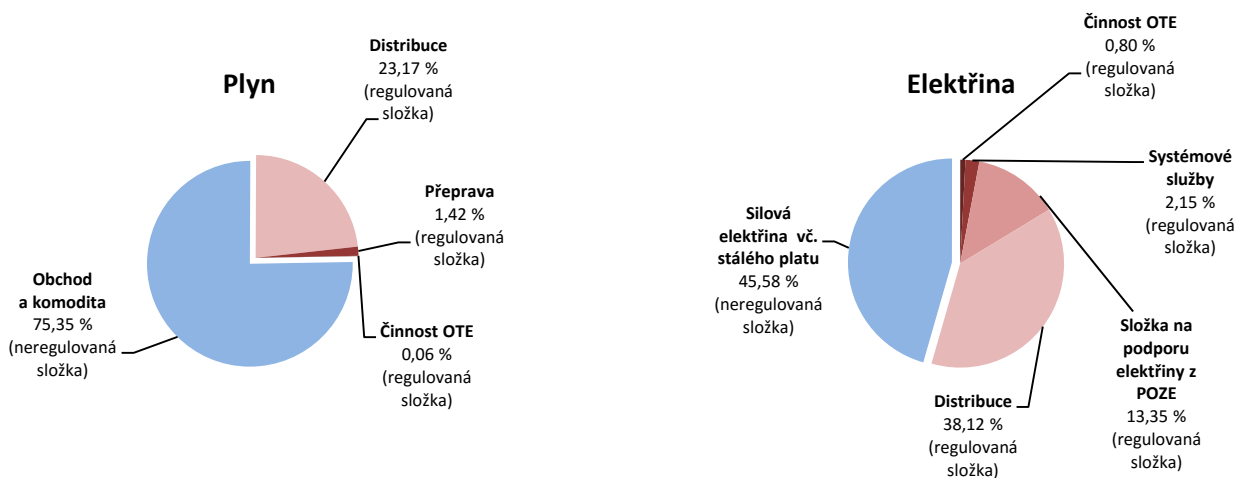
Plyn

Distribuce
23,17 %
(regulovaná složka)

Přeprava
1,42 %
(regulovaná složka)

Činnost OTE
0,06 %
(regulovaná složka)

Obchod a komodita
75,35 %
(neregulovaná složka)

Elektřina

Činnost OTE
0,80 %
(regulovaná složka)

Systémové služby
2,15 %
(regulovaná složka)

Silová elektřina vč. stálého platu
45,58 %
(neregulovaná složka)

Složka na podporu elektřiny z POZE
13,35 %
(regulovaná složka)

Distribuce
38,12 %
(regulovaná složka)